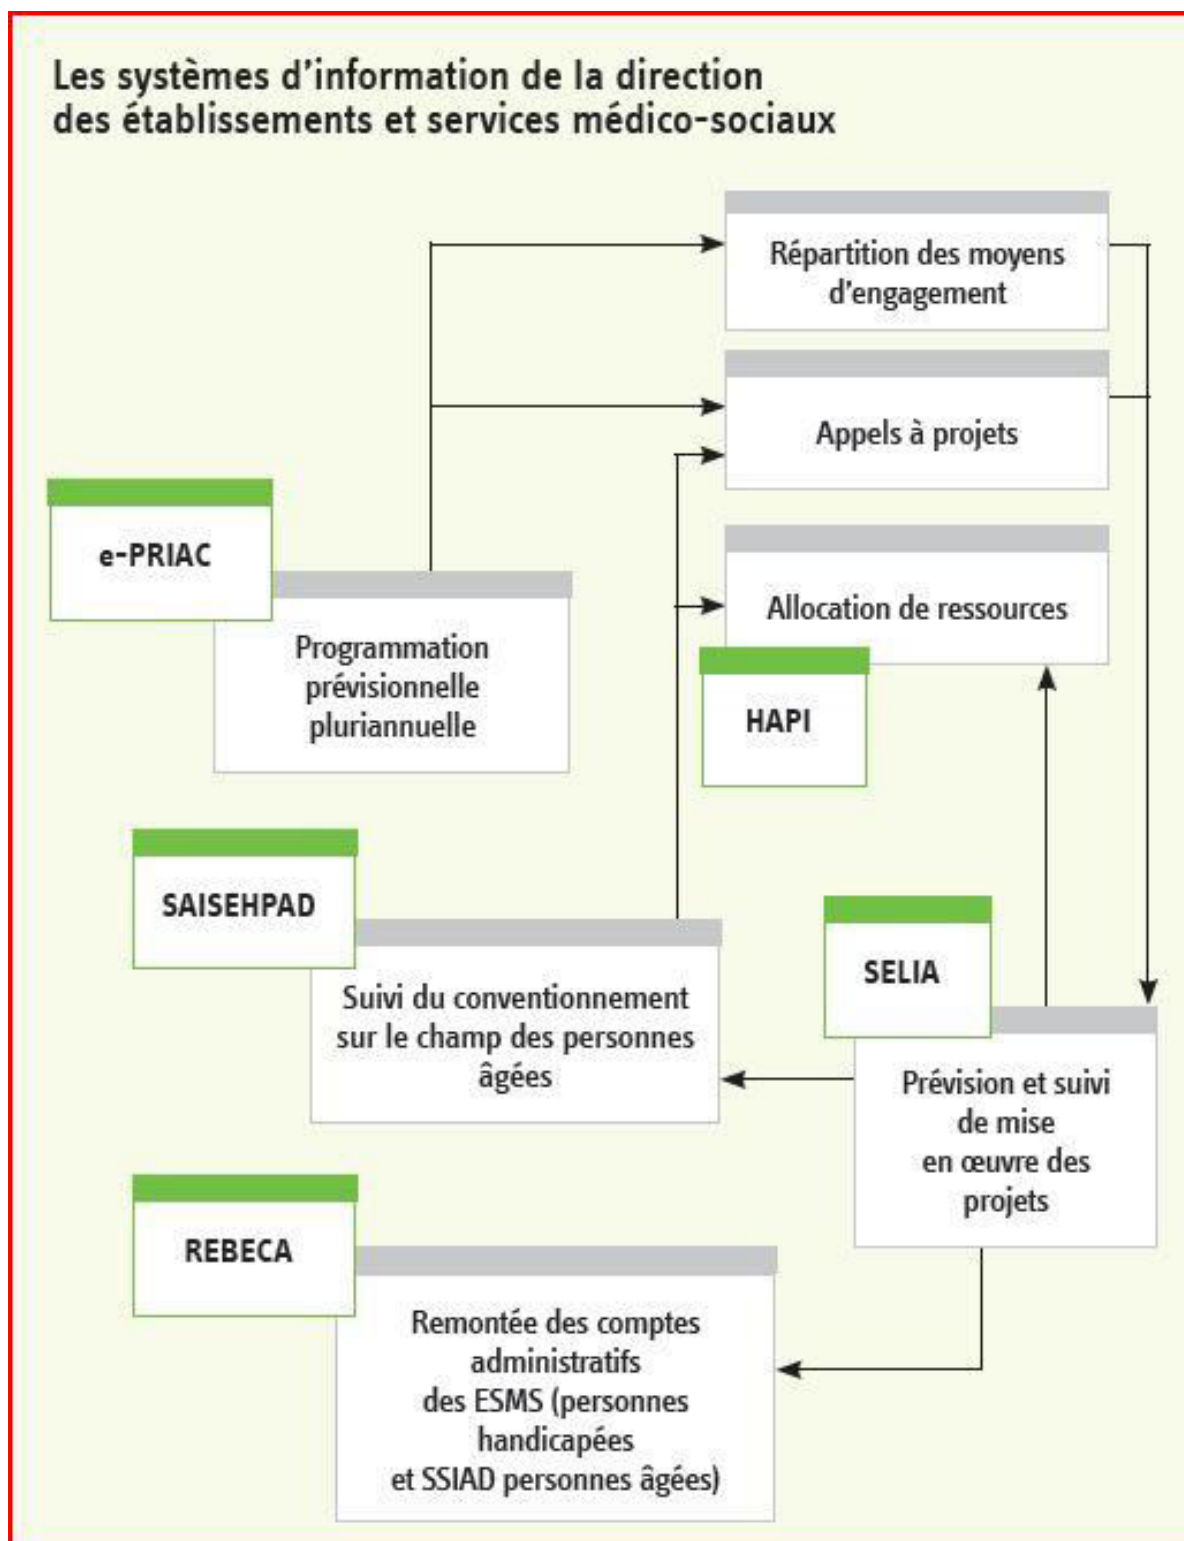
Les systèmes d'information de la direction des établissements et services médico-sociaux

Répartition des moyens d'engagement

Appels à projets

Allocation de ressources

e-PRIAC

Programmation prévisionnelle pluriannuelle

HAPI

SAISEHPAD

Suivi du conventionnement sur le champ des personnes âgées

SELIA

Prévision et suivi de mise en œuvre des projets

REBECA

Remontée des comptes administratifs des ESMS (personnes handicapées et SSIAD personnes âgées)